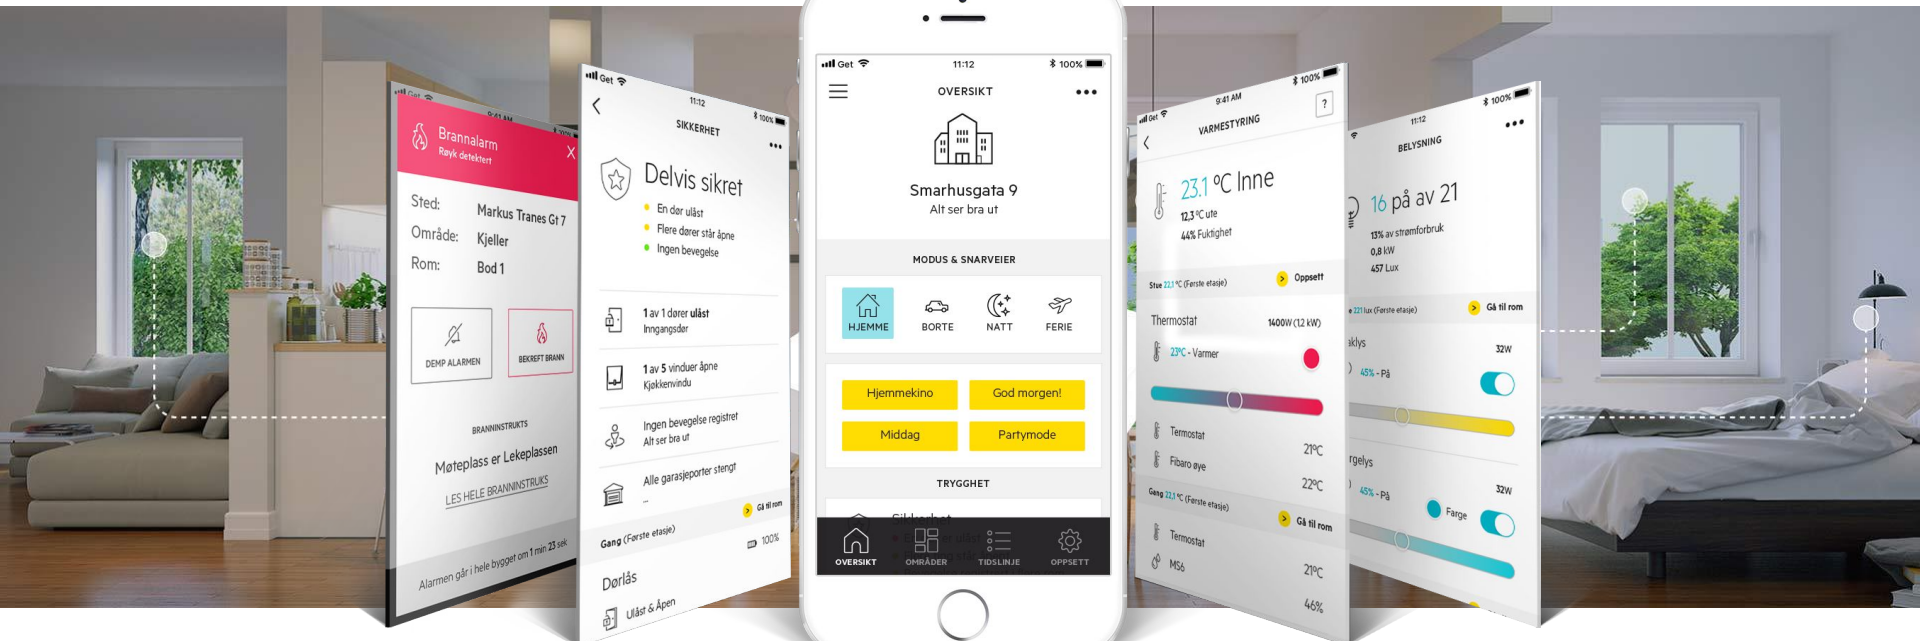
Get 9:41 AM

Brannalarm
Røyk detektert

Sted: Markus Tranes Gt 7
Område: Kjeller
Rom: Bod 1

DEMP ALARMEN
BEKREFT BRANN

BRANNINSTRUKS
Møteplass er Lekeplassen
LES HELE BRANNINSTRUKS

Alarmen går i hele bygget om 1 min 23 sek

Get 11:12 100%
SIKKERHET

Delvis sikret
En dør ulåst
Flere dører står åpne
Ingen bevegelse

1 av 1 dører ulåst
Inngangsdør

1 av 5 vinduer åpne
Kjøkkenvindu

Ingen bevegelse registret
Alt ser bra ut

Alle garasjeporter stengt
...

Gang (Første etasje)
Gå til rom
100%

Dørlås
Ulåst & Åpen

Get 11:12 100%
OVERSIKT

Smarhusgata 9
Alt ser bra ut

MODUS & SNARVEIER
HJEMME
BORTE
NATT
FERIE

Hjemmekino
God morgen!
Middag
Partymode

TRYGGHET

OVERSIKT
OMRÅDER
TIDSLINJE
OPPSETT

Get 9:41 AM 100%
VARMESTYRING
?

23.1 °C Inne
12.3 °C ute
44% Fuktighet

Stue 22.1 °C (Første etasje)
Oppsett

Thermostat
1400W (1.2 kW)
23°C - Varmer

Termostat
21°C
Fibaro øye
22°C

Gang 22.1 °C (Første etasje)
Gå til rom

Termostat
21°C
MS6
46%

11:12 100%
BELYSNING

16 på av 21
13% av strømforbruk
0,8 kW
457 Lux

23.1 lux (Første etasje)
Gå til rom

aklys
32W
45% - På

rgelys
32W
45% - På
Farge